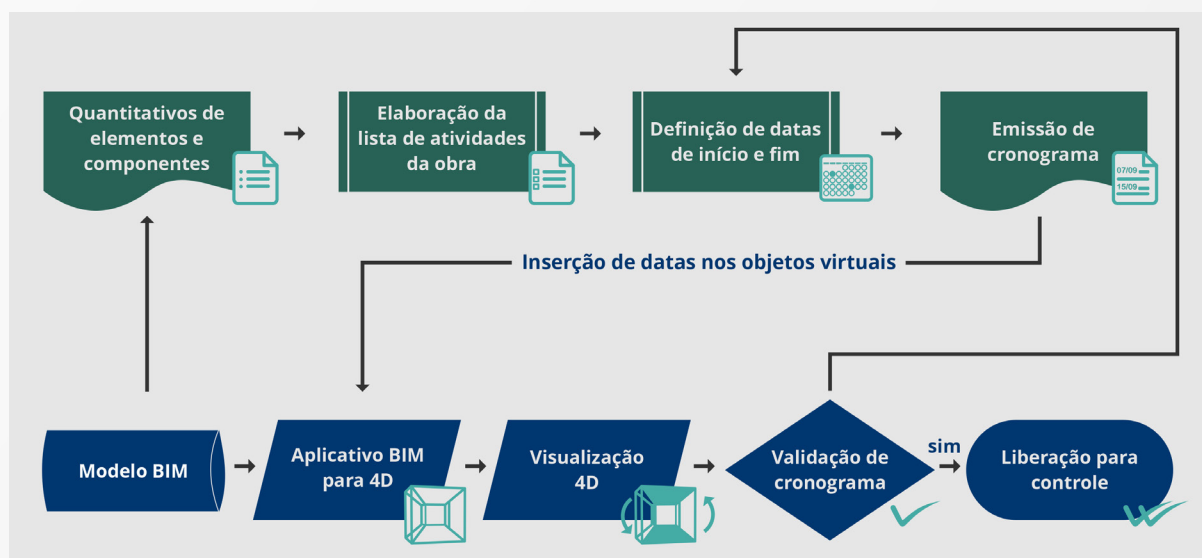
Quantitativos de elementos e componentes

Elaboração da lista de atividades da obra

Definição de datas de início e fim

Emissão de cronograma

07/09
15/09

Inserção de datas nos objetos virtuais

Modelo BIM

Aplicativo BIM para 4D

Visualização 4D

Validação de cronograma

sim

Liberação para controle